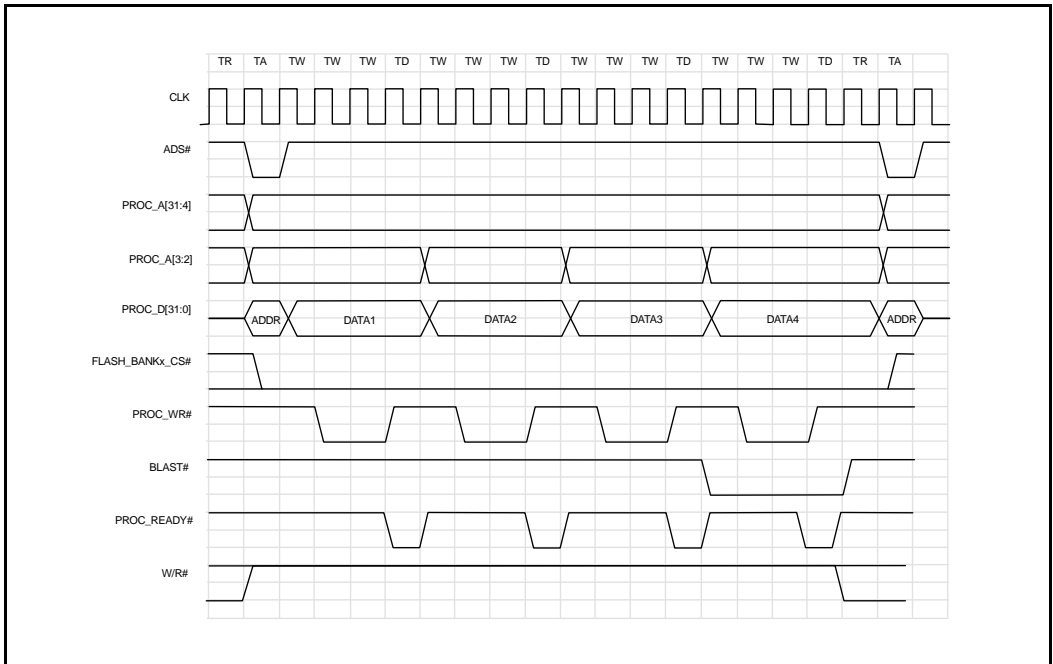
TR TA TW TW TW TD TW TW TW TD TW TW TW TD TW TW TW TD TR TA

CLK

ADS#

PROC_A[31:4]

PROC_A[3:2]

PROC_D[31:0]

ADDR

DATA1

DATA2

DATA3

DATA4

ADDR

FLASH_BANKx_CS#

PROC_WR#

BLAST#

PROC_READY#

W/R#